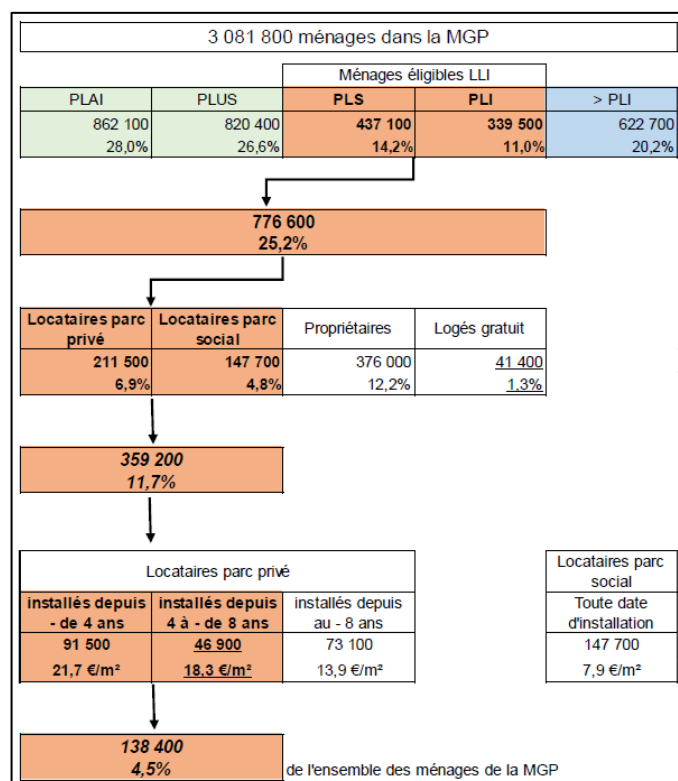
3 081 800 ménages dans la MGP

| | | Ménages éligibles LLI | | |
|---|---|---|---|---|
| PLAI | PLUS | PLS | PLI | > PLI |
| 862 100 | 820 400 | 437 100 | 339 500 | 622 700 |
| 28,0% | 26,6% | 14,2% | 11,0% | 20,2% |

776 600
25,2%

| Locataires parc privé | Locataires parc social | Propriétaires | Logés gratuit |
|---|---|---|---|
| 211 500 | 147 700 | 376 000 | 41 400 |
| 6,9% | 4,8% | 12,2% | 1,3% |

359 200
11,7%

| Locataires parc privé | | | Locataires parc social |
|---|---|---|---|
| installés depuis - de 4 ans | installés depuis 4 à - de 8 ans | installés depuis au - 8 ans | Toute date d'installation |
| 91 500 | 46 900 | 73 100 | 147 700 |
| 21,7 €/m² | 18,3 €/m² | 13,9 €/m² | 7,9 €/m² |

138 400
4,5%
de l'ensemble des ménages de la MGP